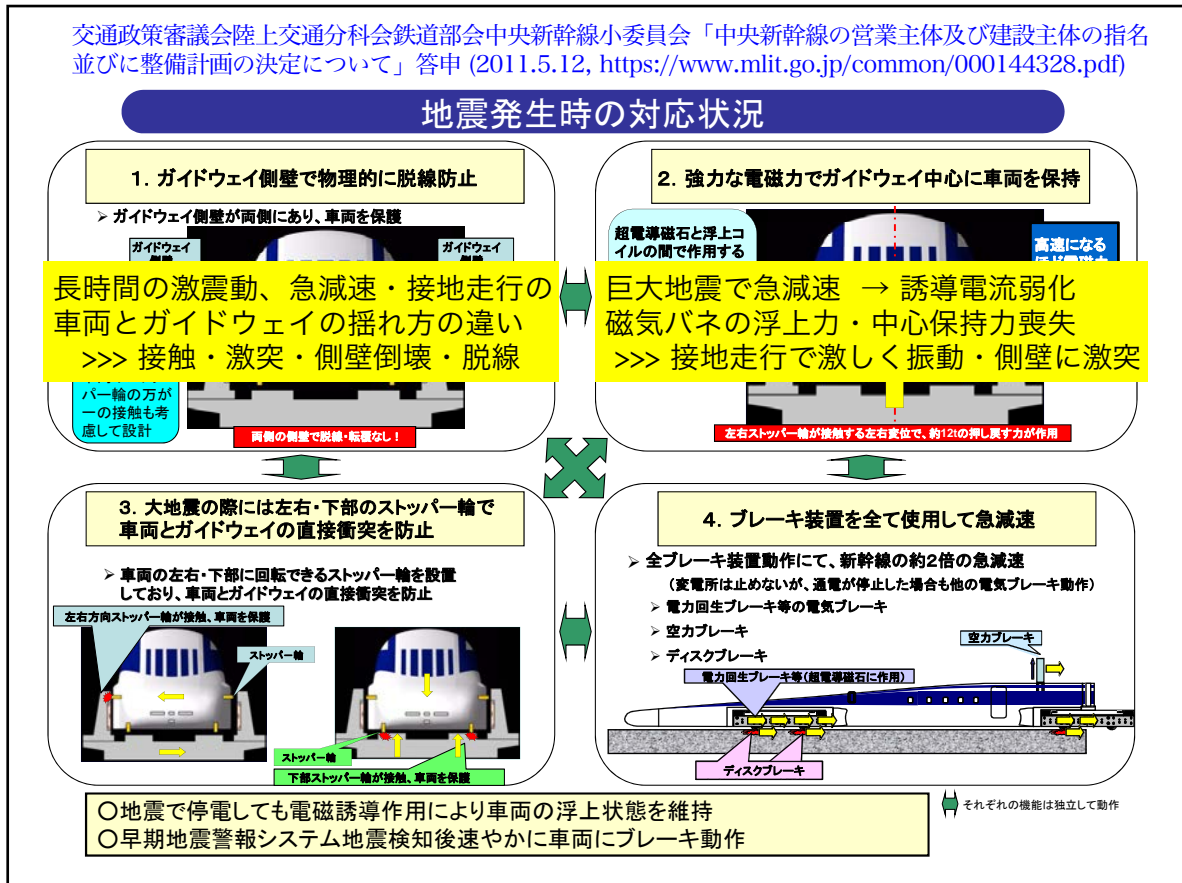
交通政策審議会陸上交通分科会鉄道部会中央新幹線小委員会「中央新幹線の営業主体及び建設主体の指名並びに整備計画の決定について」答申 (2011.5.12, https://www.mlit.go.jp/common/000144328.pdf)

地震発生時の対応状況

1. ガイドウェイ側壁で物理的に脱線防止

➢ ガイドウェイ側壁が両側にあり、車両を保護

ガイドウェイ側壁

ガイドウェイ側壁

長時間の激震動、急減速・接地走行の
車両とガイドウェイの揺れ方の違い
>>> 接触・激突・側壁倒壊・脱線

パー輪の万が一の接触も考慮して設計

両側の側壁で脱線・転覆なし！

2. 強力な電磁力でガイドウェイ中心に車両を保持

超電導磁石と浮上コイルの間で作用する

高速になる

巨大地震で急減速 → 誘導電流弱化
磁気バネの浮上力・中心保持力喪失
>>> 接地走行で激しく振動・側壁に激突

左右ストッパー輪が接触する左右変位で、約12tの押し戻す力が作用

3. 大地震の際には左右・下部のストッパー輪で車両とガイドウェイの直接衝突を防止

➢ 車両の左右・下部に回転できるストッパー輪を設置しており、車両とガイドウェイの直接衝突を防止

左右方向ストッパー輪が接触、車両を保護

ストッパー輪

ストッパー輪

下部ストッパー輪が接触、車両を保護

4. ブレーキ装置を全て使用して急減速

➢ 全ブレーキ装置動作にて、新幹線の約2倍の急減速
（変電所は止めないが、通電が停止した場合も他の電気ブレーキ動作）
➢ 電力回生ブレーキ等の電気ブレーキ
➢ 空力ブレーキ
➢ ディスクブレーキ

空力ブレーキ

電力回生ブレーキ等（超電導磁石に作用）

ディスクブレーキ

○地震で停電しても電磁誘導作用により車両の浮上状態を維持
○早期地震警報システム地震検知後速やかに車両にブレーキ動作

それぞれの機能は独立して動作